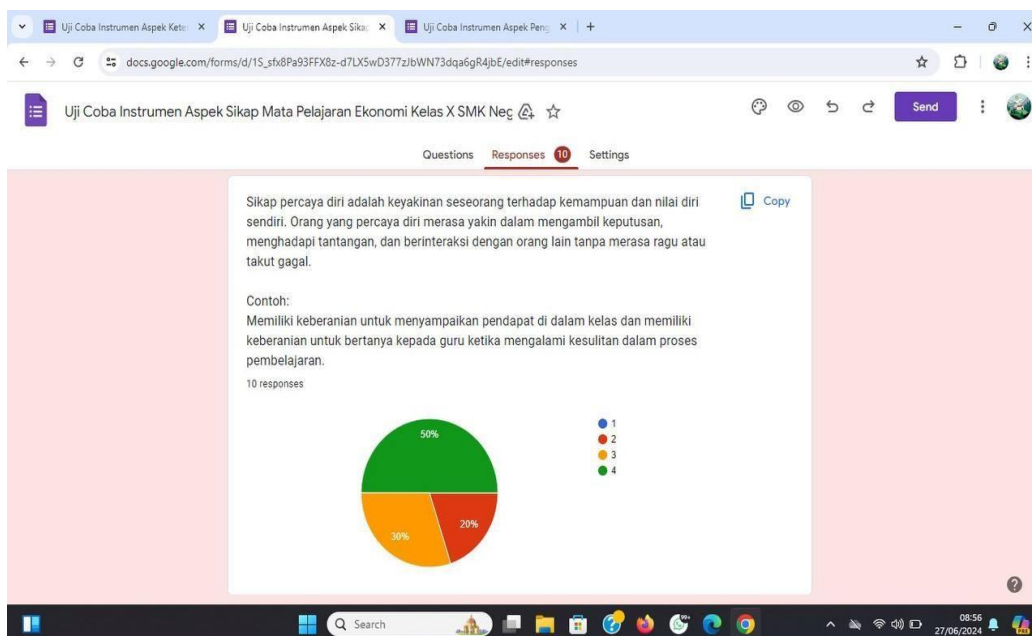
Uji Coba Instrumen Aspek Kete ×
Uji Coba Instrumen Aspek Sikap ×
Uji Coba Instrumen Aspek Peng ×
+

docs.google.com/forms/d/1S_sfx8Pa93FFX8z-d7LX5wD377zJbWN73dqa6gR4jbE/edit#responses

Uji Coba Instrumen Aspek Sikap Mata Pelajaran Ekonomi Kelas X SMK Neg

Send

Questions Responses 10 Settings

Sikap percaya diri adalah keyakinan seseorang terhadap kemampuan dan nilai diri sendiri. Orang yang percaya diri merasa yakin dalam mengambil keputusan, menghadapi tantangan, dan berinteraksi dengan orang lain tanpa merasa ragu atau takut gagal.

Copy

Contoh:
Memiliki keberanian untuk menyampaikan pendapat di dalam kelas dan memiliki keberanian untuk bertanya kepada guru ketika mengalami kesulitan dalam proses pembelajaran.

10 responses

50%
20%
30%

1
2
3
4

Search

08:56
27/06/2024